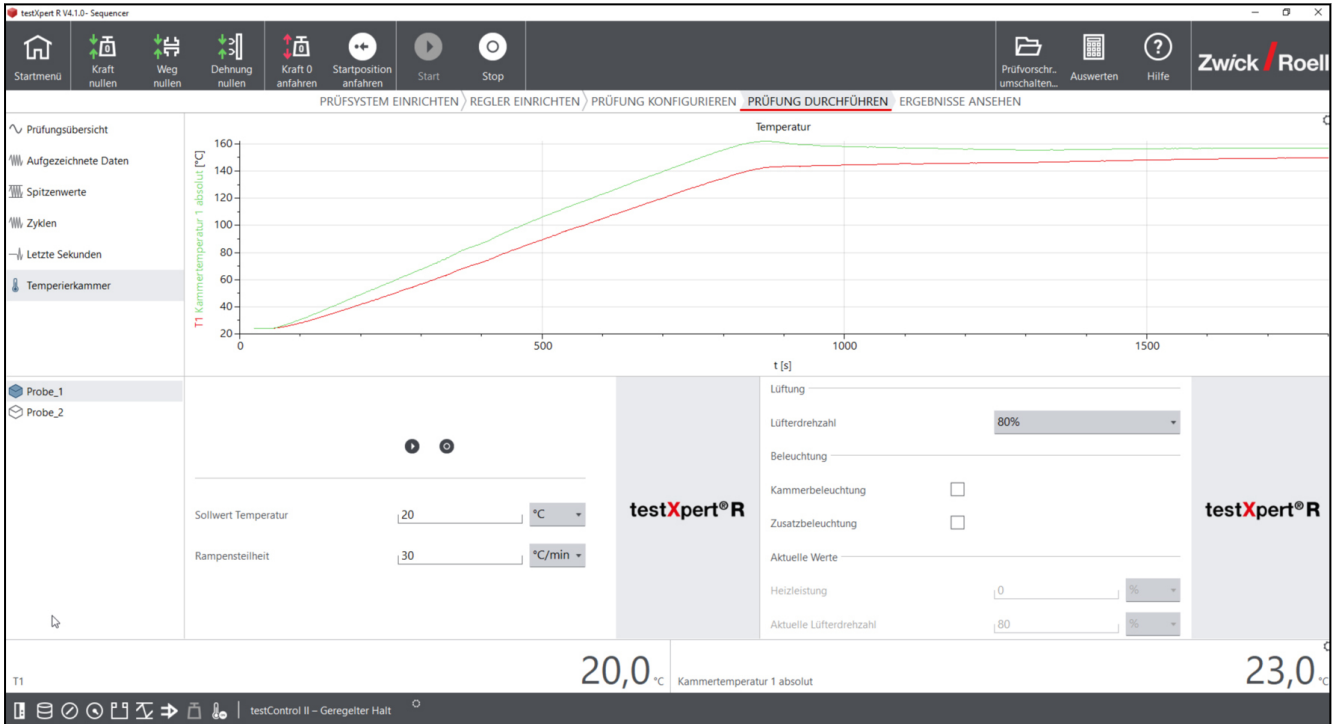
testXpert R V4.1.0- Sequencer

Startmenü
Kraft nullen
Weg nullen
Dehnung nullen
Kraft 0 anfahren
Startposition anfahren
Start
Stop
Prüfvorschr.. umschalten...
Auswerten
Hilfe
Zwick / Roell

PRÜFSYSTEM EINRICHTEN
REGLER EINRICHTEN
PRÜFUNG KONFIGURIEREN
PRÜFUNG DURCHFÜHREN
ERGEBNISSE ANSEHEN

Prüfungsübersicht
Aufgezeichnete Daten
Spitzenwerte
Zyklen
Letzte Sekunden
Temperierkammer

Temperatur
T1 Kammertemperatur 1 absolut [°C]
160
140
120
100
80
60
40
20
0
500
1000
1500
t [s]

Probe_1
Probe_2

Sollwert Temperatur
20
°C
Rampensteilheit
30
°C/min

testXpert®R

Lüftung
Lüfterdrehzahl
80%
Beleuchtung
Kammerbeleuchtung
Zusatzbeleuchtung
Aktuelle Werte
Heizleistung
0
%
Aktuelle Lüfterdrehzahl
80
%

testXpert®R

T1
20,0 °C
Kammertemperatur 1 absolut
23,0 °C

testControl II – Geregelter Halt